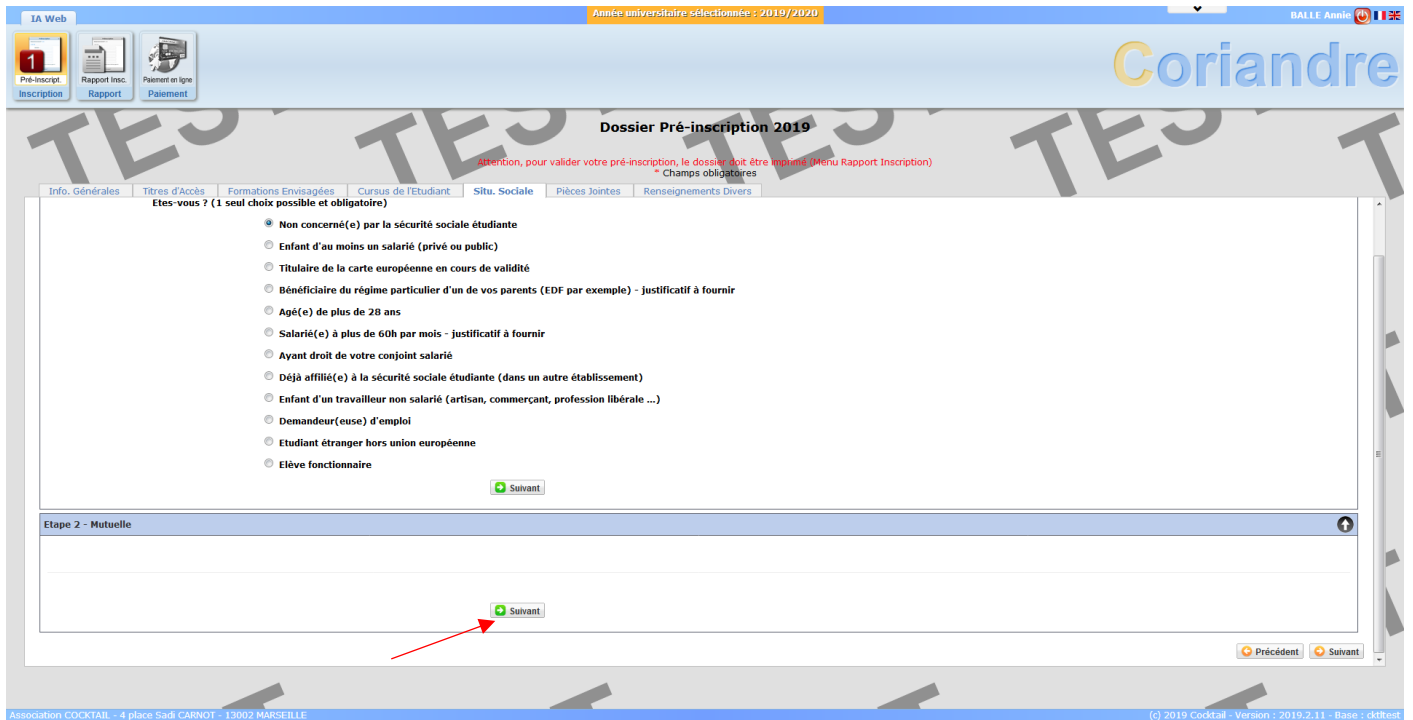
IA Web

Année universitaire sélectionnée : 2019/2020

BALLE Annie

Pré-Inscript.
Inscription

Rapport Insc.
Rapport

Paiement en ligne
Paiement

Coriandre

TEST

Dossier Pré-inscription 2019

Attention, pour valider votre pré-inscription, le dossier doit être imprimé (Menu Rapport Inscription)
* Champs obligatoires

Info. Générales | Titres d'Accès | Formations Envisagées | Cursus de l'Etudiant | Situ. Sociale | Pièces Jointes | Renseignements Divers

Etes-vous ? (1 seul choix possible et obligatoire)

Non concerné(e) par la sécurité sociale étudiante

Enfant d'au moins un salarié (privé ou public)

Titulaire de la carte européenne en cours de validité

Bénéficiaire du régime particulier d'un de vos parents (EDF par exemple) - justificatif à fournir

Agé(e) de plus de 28 ans

Salarié(e) à plus de 60h par mois - justificatif à fournir

Ayant droit de votre conjoint salarié

Déjà affilié(e) à la sécurité sociale étudiante (dans un autre établissement)

Enfant d'un travailleur non salarié (artisan, commerçant, profession libérale ...)

Demandeur(euse) d'emploi

Etudiant étranger hors union européenne

Elève fonctionnaire

Suivant

Etape 2 - Mutuelle

Suivant

Précédent Suivant

Association COCKTAIL - 4 place Sadi CARNOT - 13002 MARSEILLE

(c) 2019 Cocktail - Version : 2019.2.11 - Base : cktltest